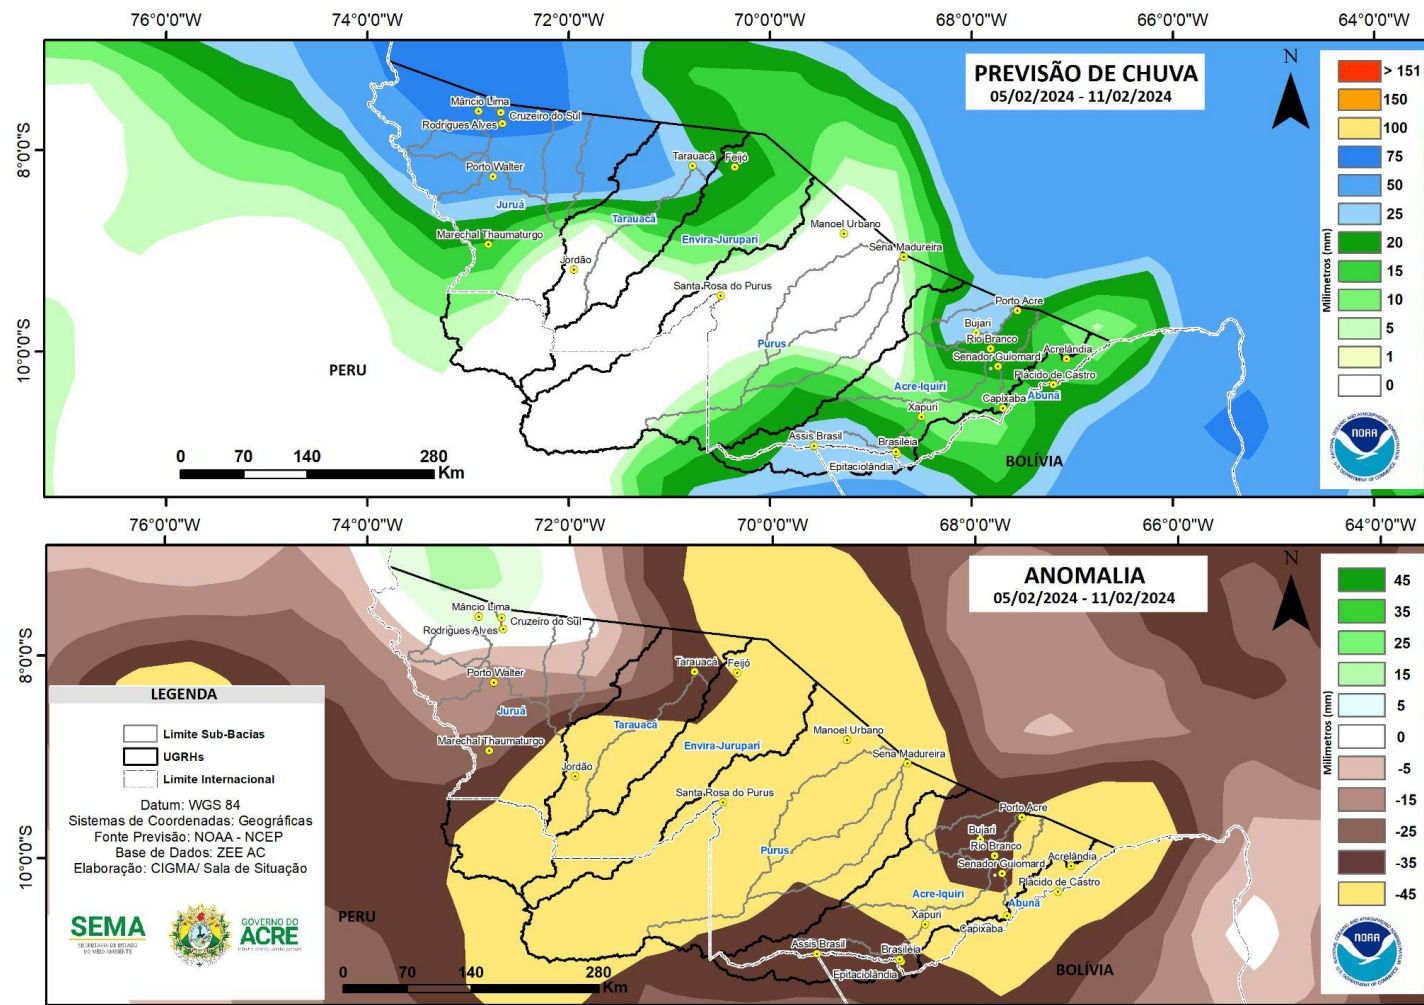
76°0'0"W 74°0'0"W 72°0'0"W 70°0'0"W 68°0'0"W 66°0'0"W 64°0'0"W

PREVISÃO DE CHUVA
05/02/2024 - 11/02/2024

N

| > 151 |
| 150 |
| 100 |
| 75 |
| 50 |
| 25 |
| 20 |
| 15 |
| 10 |
| 5 |
| 1 |
| 0 |

Milímetros (mm)

8°0'0"S
10°0'0"S

Mâncio Lima
Cruzeiro do Sul
Rodrigues Alves
Porto Walter
Juruá
Tarauacá
Feijó
Tarauacá
Envira-Jurupari
Manoel Urbano
Sena Madureira
Marechal Thaumaturgo
Jordão
Santa Rosa do Purus
Purus
Porto Acre
Bujari
Rio Branco
Senador Guiomard
Acrelândia
Plácido de Castro
Acre-Iquiri
Capixaba
Abunã
Xapuri
Assis Brasil
Brasiléia
Epitaciolândia
PERU
BOLÍVIA

0 70 140 280 Km

NOAA

76°0'0"W 74°0'0"W 72°0'0"W 70°0'0"W 68°0'0"W 66°0'0"W 64°0'0"W

ANOMALIA
05/02/2024 - 11/02/2024

N

| 45 |
| 35 |
| 25 |
| 15 |
| 5 |
| 0 |
| -5 |
| -15 |
| -25 |
| -35 |
| -45 |

Milímetros (mm)

8°0'0"S
10°0'0"S

LEGENDA
Limite Sub-Bacias
UGRHs
Limite Internacional

Datum: WGS 84
Sistemas de Coordenadas: Geográficas
Fonte Previsão: NOAA - NCEP
Base de Dados: ZEE AC
Elaboração: CIGMA/ Sala de Situação

SEMA
GOVERNO DO ACRE

Mâncio Lima
Cruzeiro do Sul
Rodrigues Alves
Porto Walter
Juruá
Tarauacá
Feijó
Tarauacá
Envira-Jurupari
Manoel Urbano
Sena Madureira
Marechal Thaumaturgo
Jordão
Santa Rosa do Purus
Purus
Porto Acre
Bujari
Rio Branco
Senador Guiomard
Acrelândia
Plácido de Castro
Acre-Iquiri
Abunã
Xapuri
Capixaba
Assis Brasil
Brasiléia
Epitaciolândia
PERU
BOLÍVIA

0 70 140 280 Km

NOAA